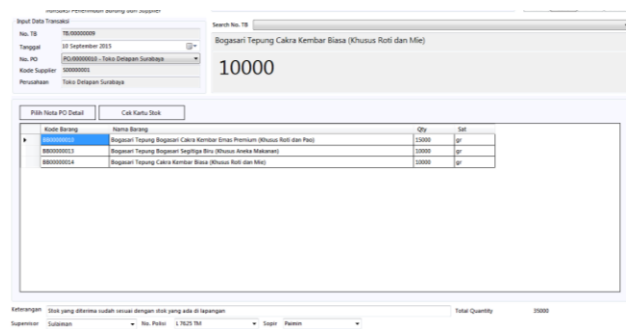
Transaksi Penerimaan Barang dari Supplier

Input Data Transaksi

No. TB TB/00000009

Tanggal 10 September 2015

No. PO PO/00000010 - Toko Delapan Surabaya

Kode Supplier S00000001

Perusahaan Toko Delapan Surabaya

Search No. TB

Bogasari Tepung Cakra Kembar Biasa (Khusus Roti dan Mie)

10000

Pilih Nota PO Detail

Cek Kartu Stok

| | Kode Barang | Nama Barang | Qty | Sat |
|---|---|---|---|---|
| ▸ | BB00000010 | Bogasari Tepung Bogasari Cakra Kembar Emas Premium (Khusus Roti dan Pao) | 15000 | gr |
| | BB00000013 | Bogasari Tepung Bogasari Segitiga Biru (Khusus Aneka Makanan) | 10000 | gr |
| | BB00000014 | Bogasari Tepung Cakra Kembar Biasa (Khusus Roti dan Mie) | 10000 | gr |

Keterangan Stok yang diterima sudah sesuai dengan stok yang ada di lapangan

Total Quantity 35000

Supervisor Sulaiman

No. Polisi L 7625 TM

Supir Parmin